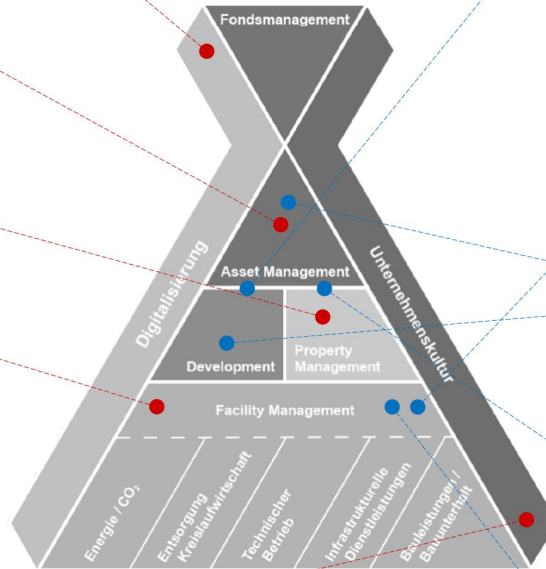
Fondsmanagement

Digitalisierung

Unternehmenskultur

Asset Management

Development

Property Management

Facility Management

Energie / $CO_2$

Entsorgung Kreislaufwirtschaft

Technischer Betrieb

Infrastrukturelle Dienstleistungen

Bauleistungen / Bauunterhalt